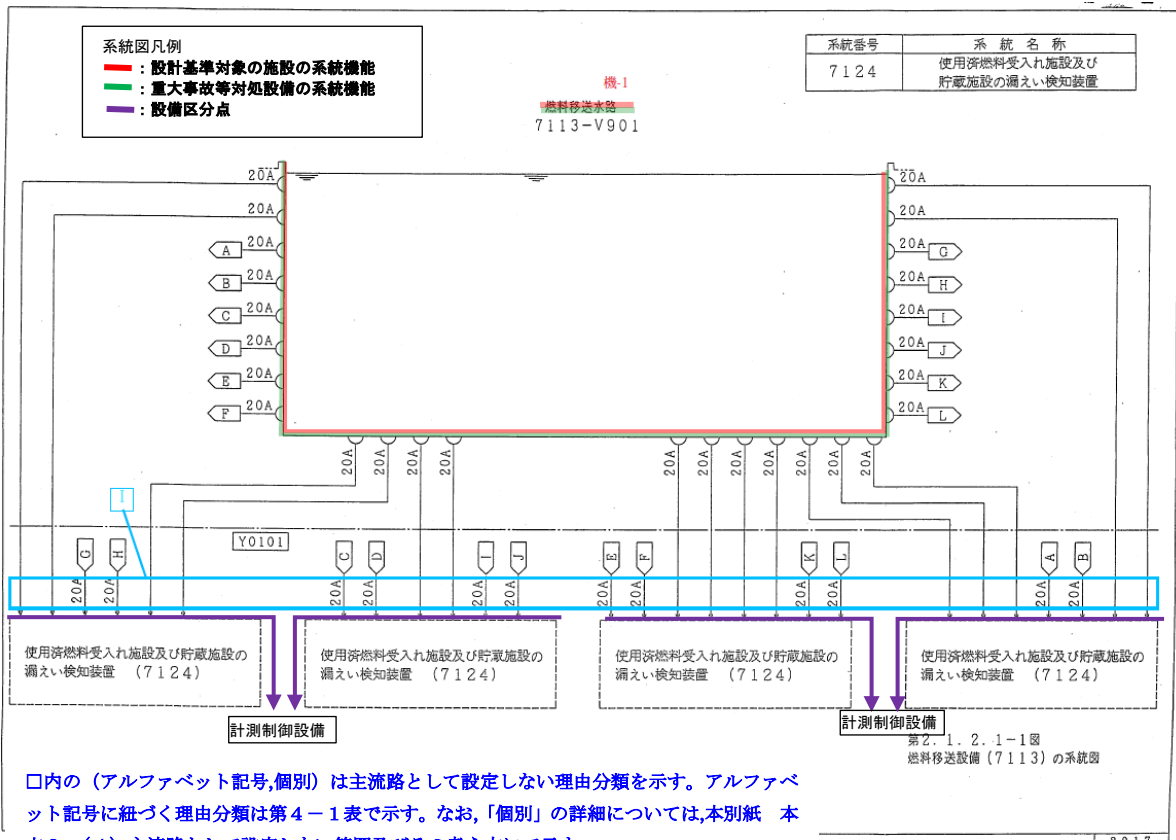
系統図凡例
：設計基準対象の施設の系統機能
：重大事故等対処設備の系統機能
：設備区分点

| 系統番号 | 系 統 名 称 |
|---|---|
| 7124 | 使用済燃料受入れ施設及び貯蔵施設の漏えい検知装置 |

機-1
燃料移送水路
7113-V901

20A
20A
A 20A
B 20A
C 20A
D 20A
E 20A
F 20A

20A
20A
20A G
20A H
20A I
20A J
20A K
20A L

20A 20A 20A 20A
20A 20A 20A 20A 20A 20A 20A

I

Y0101

G H C D I J E F K L A B

20A 20A 20A 20A 20A 20A 20A 20A 20A 20A 20A 20A

使用済燃料受入れ施設及び貯蔵施設の漏えい検知装置 （7124）
使用済燃料受入れ施設及び貯蔵施設の漏えい検知装置 （7124）
使用済燃料受入れ施設及び貯蔵施設の漏えい検知装置 （7124）
使用済燃料受入れ施設及び貯蔵施設の漏えい検知装置 （7124）

計測制御設備
計測制御設備

第2．1．2．1−1図
燃料移送設備（7113）の系統図

□内の（アルファベット記号,個別）は主流路として設定しない理由分類を示す。アルファベット記号に紐づく理由分類は第４－１表で示す。なお,「個別」の詳細については,本別紙 本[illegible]